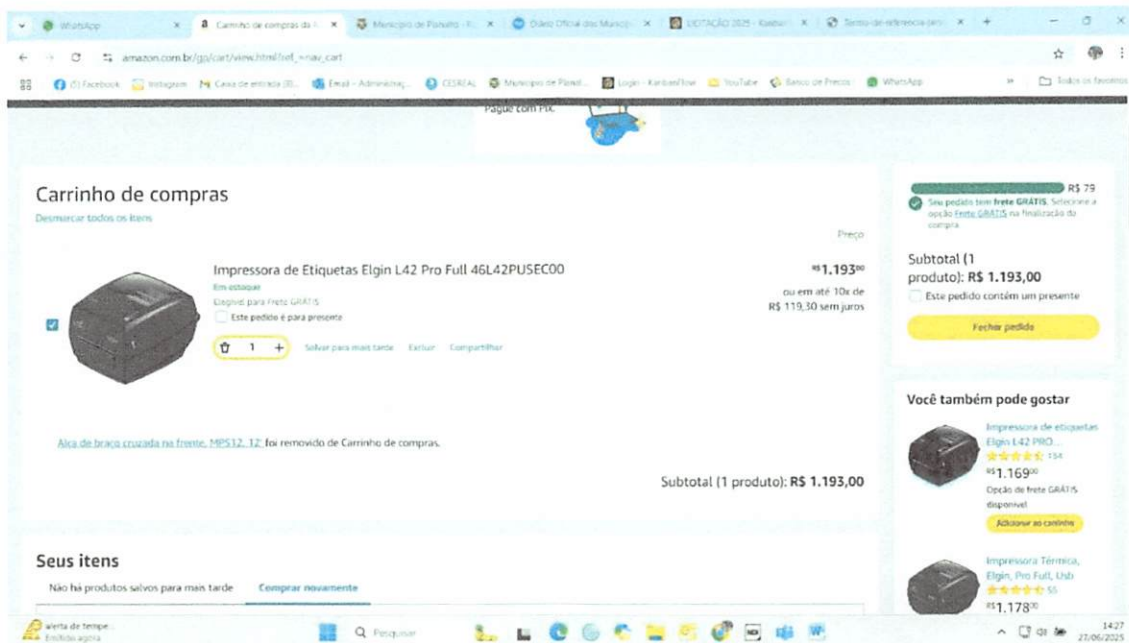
WhatsApp | Carrinho de compras da | Município de Panelo | Diário Oficial dos Municí | LICITAÇÃO 2025 | Termo de referência

amazon.com.br/gp/cart/view.html?ref_=nav_cart

(5) Facebook | Instagram | Caixa de entrada | Email - Administraç | CESREAL | Município de Panelo | Login - KanbanFlow | YouTube | Banco de Preços | WhatsApp | Todos os favoritos

Pague com Pix.

Carrinho de compras

Desmarcar todos os itens

Preço

Impressora de Etiquetas Elgin L42 Pro Full 46L42PUSEC00

Em estoque

Elegível para Frete GRÁTIS

Este pedido é para presente

1

Salvar para mais tarde | Excluir | Compartilhar

R$1.193,00

ou em até 10x de R$ 119,30 sem juros

Alça de braço cruzada na frente, MPS12, 12' foi removido de Carrinho de compras.

Subtotal (1 produto): R$ 1.193,00

Seus itens

Não há produtos salvos para mais tarde | Comprar novamente

R$ 79

Seu pedido tem frete GRÁTIS. Selecione a opção Frete GRÁTIS na finalização da compra

Subtotal (1 produto): R$ 1.193,00

Este pedido contém um presente

Fechar pedido

Você também pode gostar

Impressora de etiquetas Elgin L42 PRO...

134

R$1.169,00

Opção de frete GRÁTIS disponível

Adicionar ao carrinho

Impressora Térmica, Elgin, Pro Full, Usb

55

R$1.178,00

alerta de tempo
Emitido agora

Pesquisar

14:27
27/06/2025